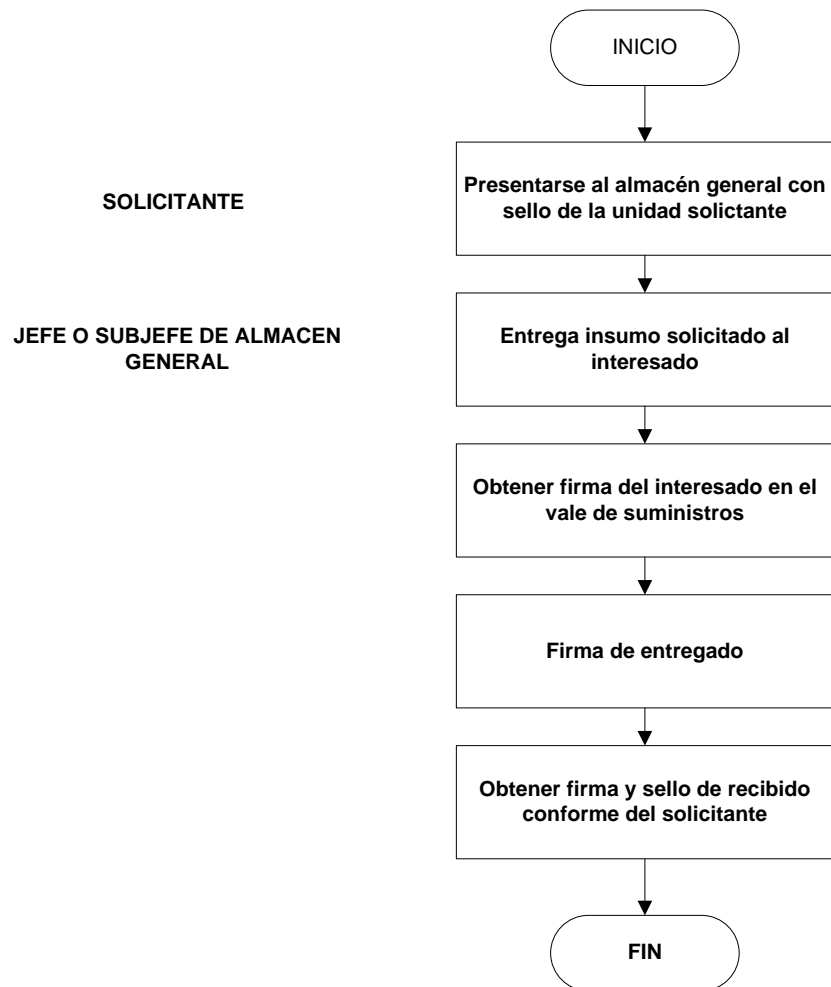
INICIO

SOLICITANTE

Presentarse al almacén general con sello de la unidad solictante

JEFE O SUBJEFE DE ALMACEN GENERAL

Entrega insumo solicitado al interesado

Obtener firma del interesado en el vale de suministros

Firma de entregado

Obtener firma y sello de recibido conforme del solicitante

FIN